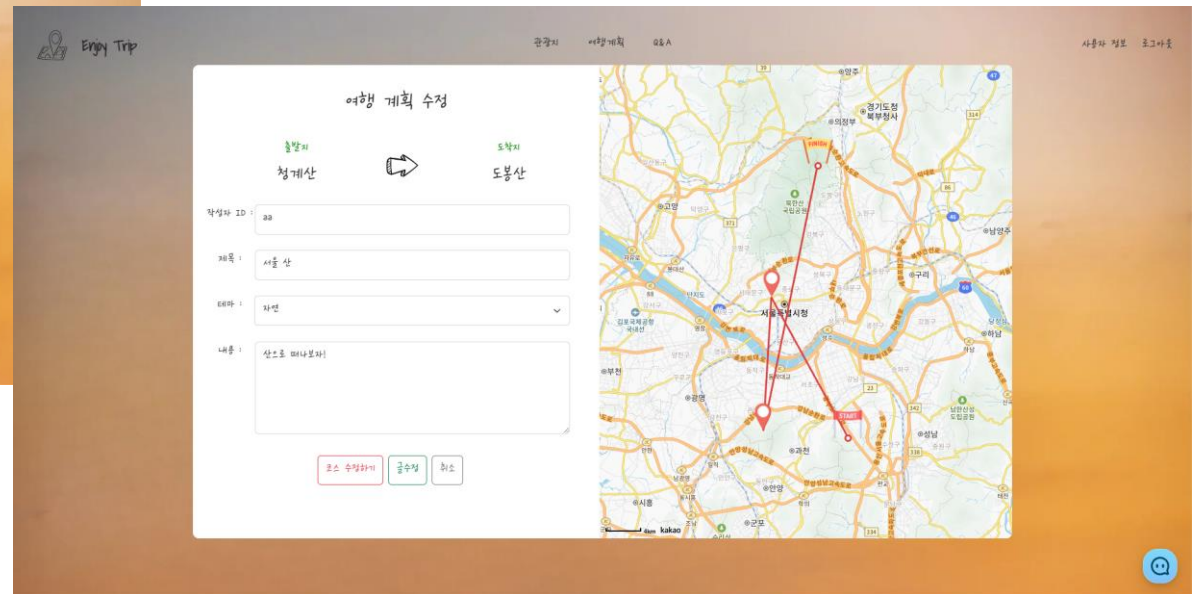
Enjoy Trip

관광지 여행계획 Q&A

사용자 정보 로그아웃

여행 계획 수정

출발지
청계산

도착지
도봉산

작성자 ID : aa

제목 : 서울 산

테마 : 자연

내용 : 산으로 떠나보자!

코스 수정하기 글수정 취소

양주
경기도청 북부청사
의정부
FINISH
북한산 국립공원
고양
남양주
구리
서울특별시청
김포국제공항
부천
하남
광명
START
성남
과천
안양
시흥
군포
kakao